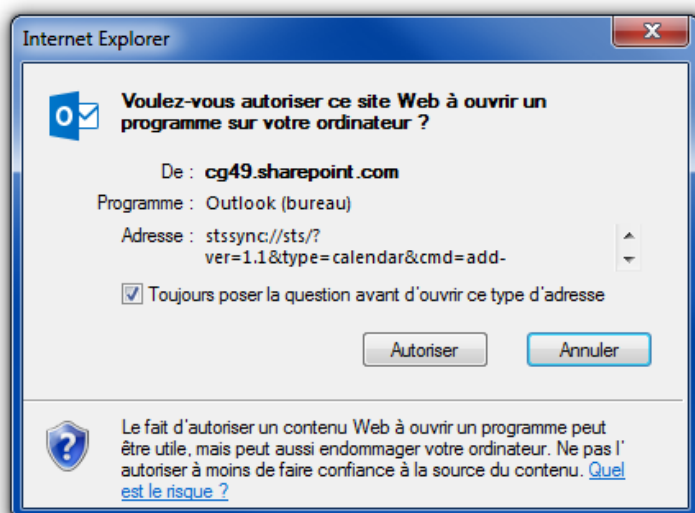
Internet Explorer

Voulez-vous autoriser ce site Web à ouvrir un programme sur votre ordinateur ?

De : cg49.sharepoint.com

Programme : Outlook (bureau)

Adresse : stssync://sts/?ver=1.1&type=calendar&cmd=add-

Toujours poser la question avant d'ouvrir ce type d'adresse

Autoriser

Annuler

Le fait d'autoriser un contenu Web à ouvrir un programme peut être utile, mais peut aussi endommager votre ordinateur. Ne pas l' autoriser à moins de faire confiance à la source du contenu. Quel est le risque ?